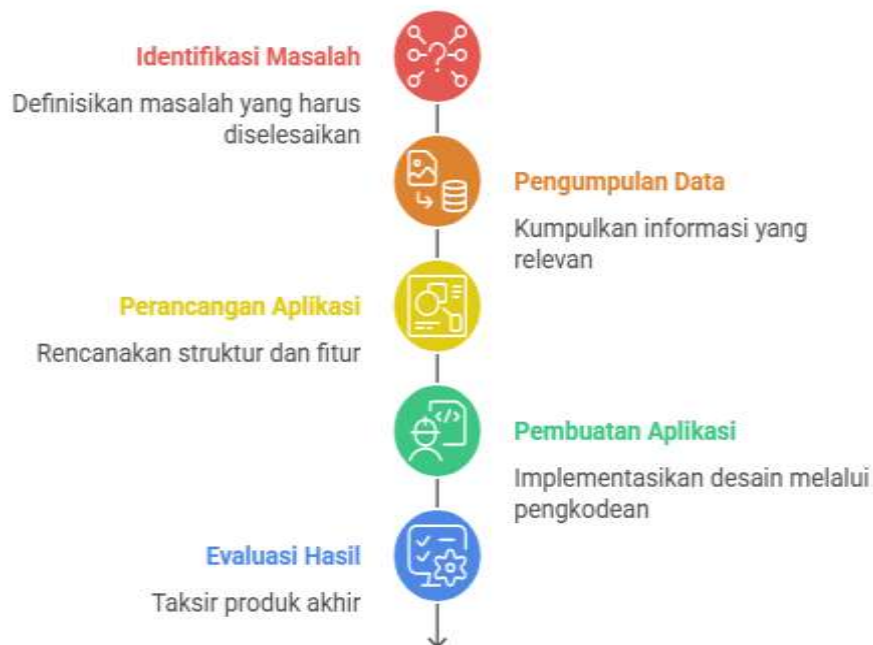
Identifikasi Masalah

Definisikan masalah yang harus diselesaikan

Pengumpulan Data

Kumpulkan informasi yang relevan

Perancangan Aplikasi

Rencanakan struktur dan fitur

Pembuatan Aplikasi

Implementasikan desain melalui pengkodean

Evaluasi Hasil

Taksir produk akhir